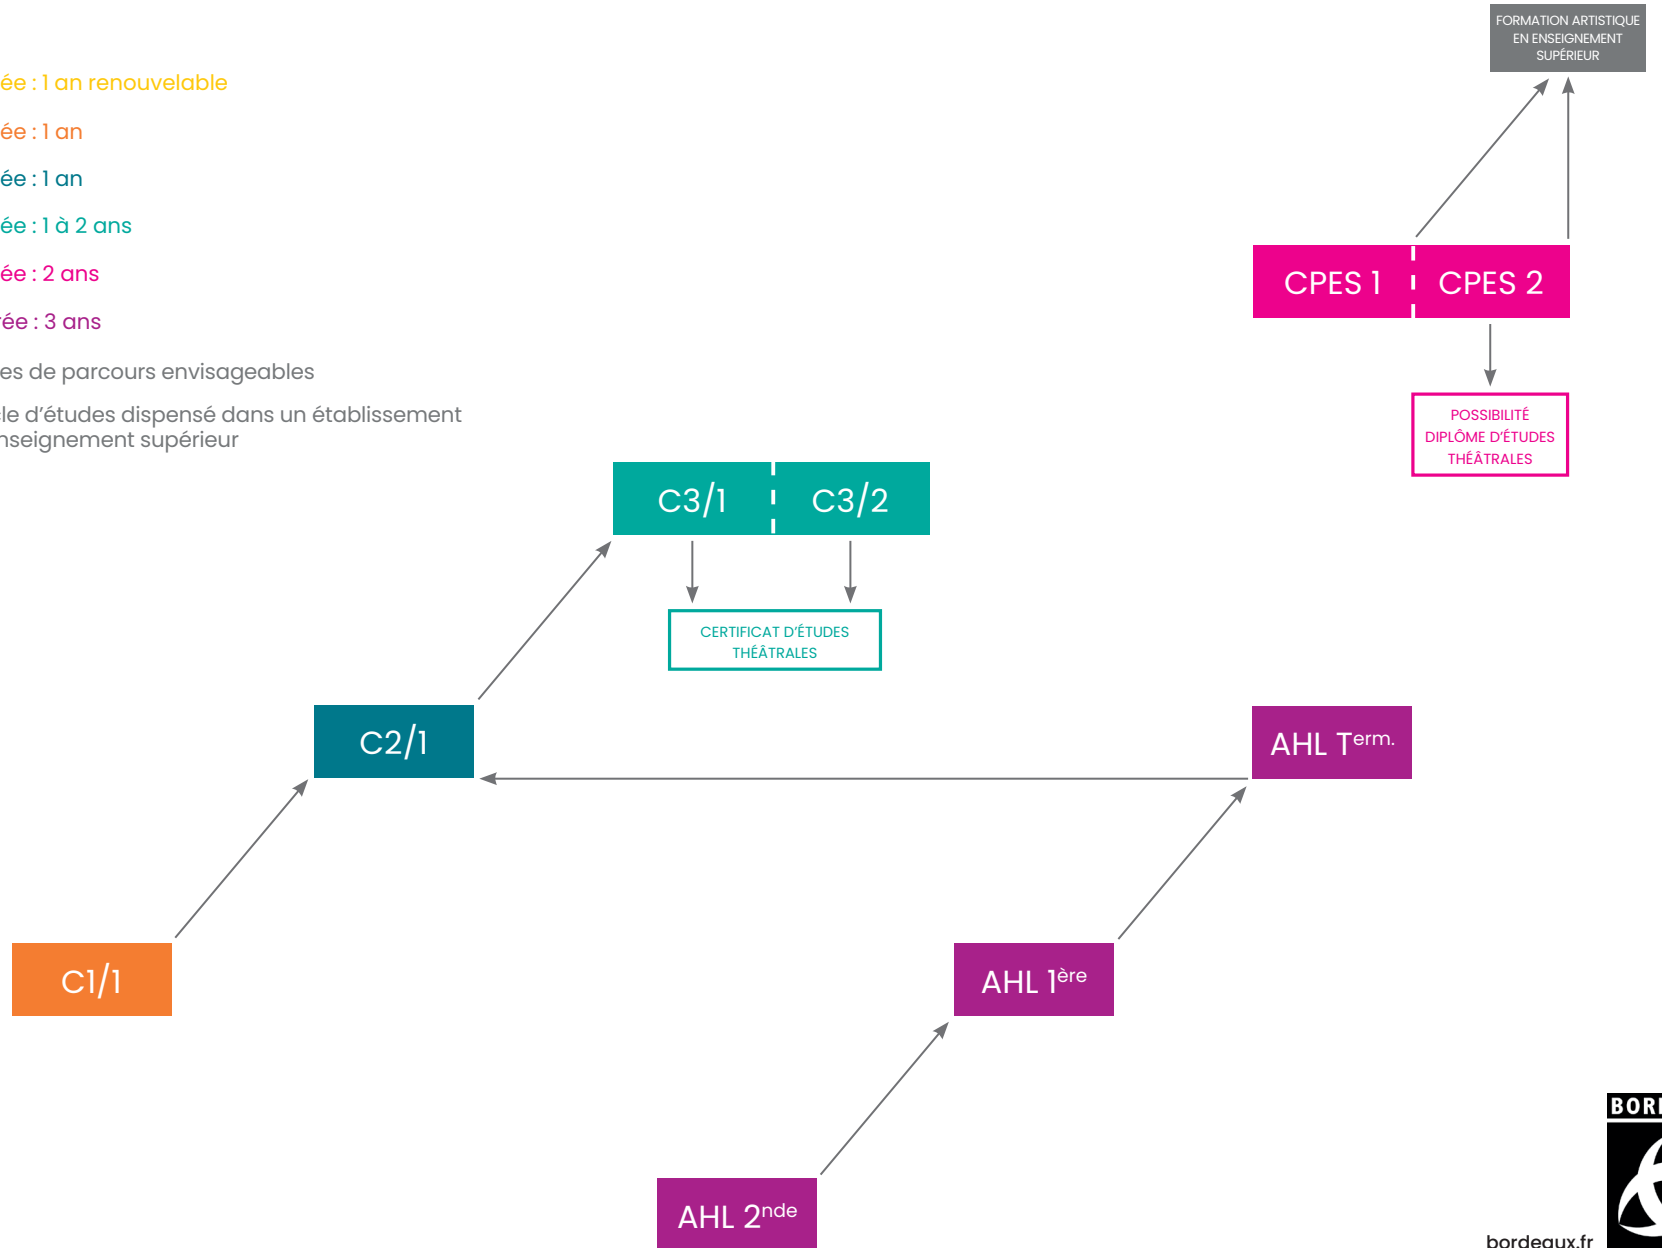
ée : 1 an renouvelable

ée : 1 an

ée : 1 an

ée : 1 à 2 ans

ée : 2 ans

rée : 3 ans

es de parcours envisageables

le d'études dispensé dans un établissement nseignement supérieur

FORMATION ARTISTIQUE EN ENSEIGNEMENT SUPÉRIEUR

CPES 1

CPES 2

POSSIBILITÉ DIPLÔME D'ÉTUDES THÉÂTRALES

C3/1

C3/2

CERTIFICAT D'ÉTUDES THÉÂTRALES

C2/1

AHL T$^{erm.}$

C1/1

AHL 1$^{ère}$

AHL 2$^{nde}$

BORI

bordeaux.fr